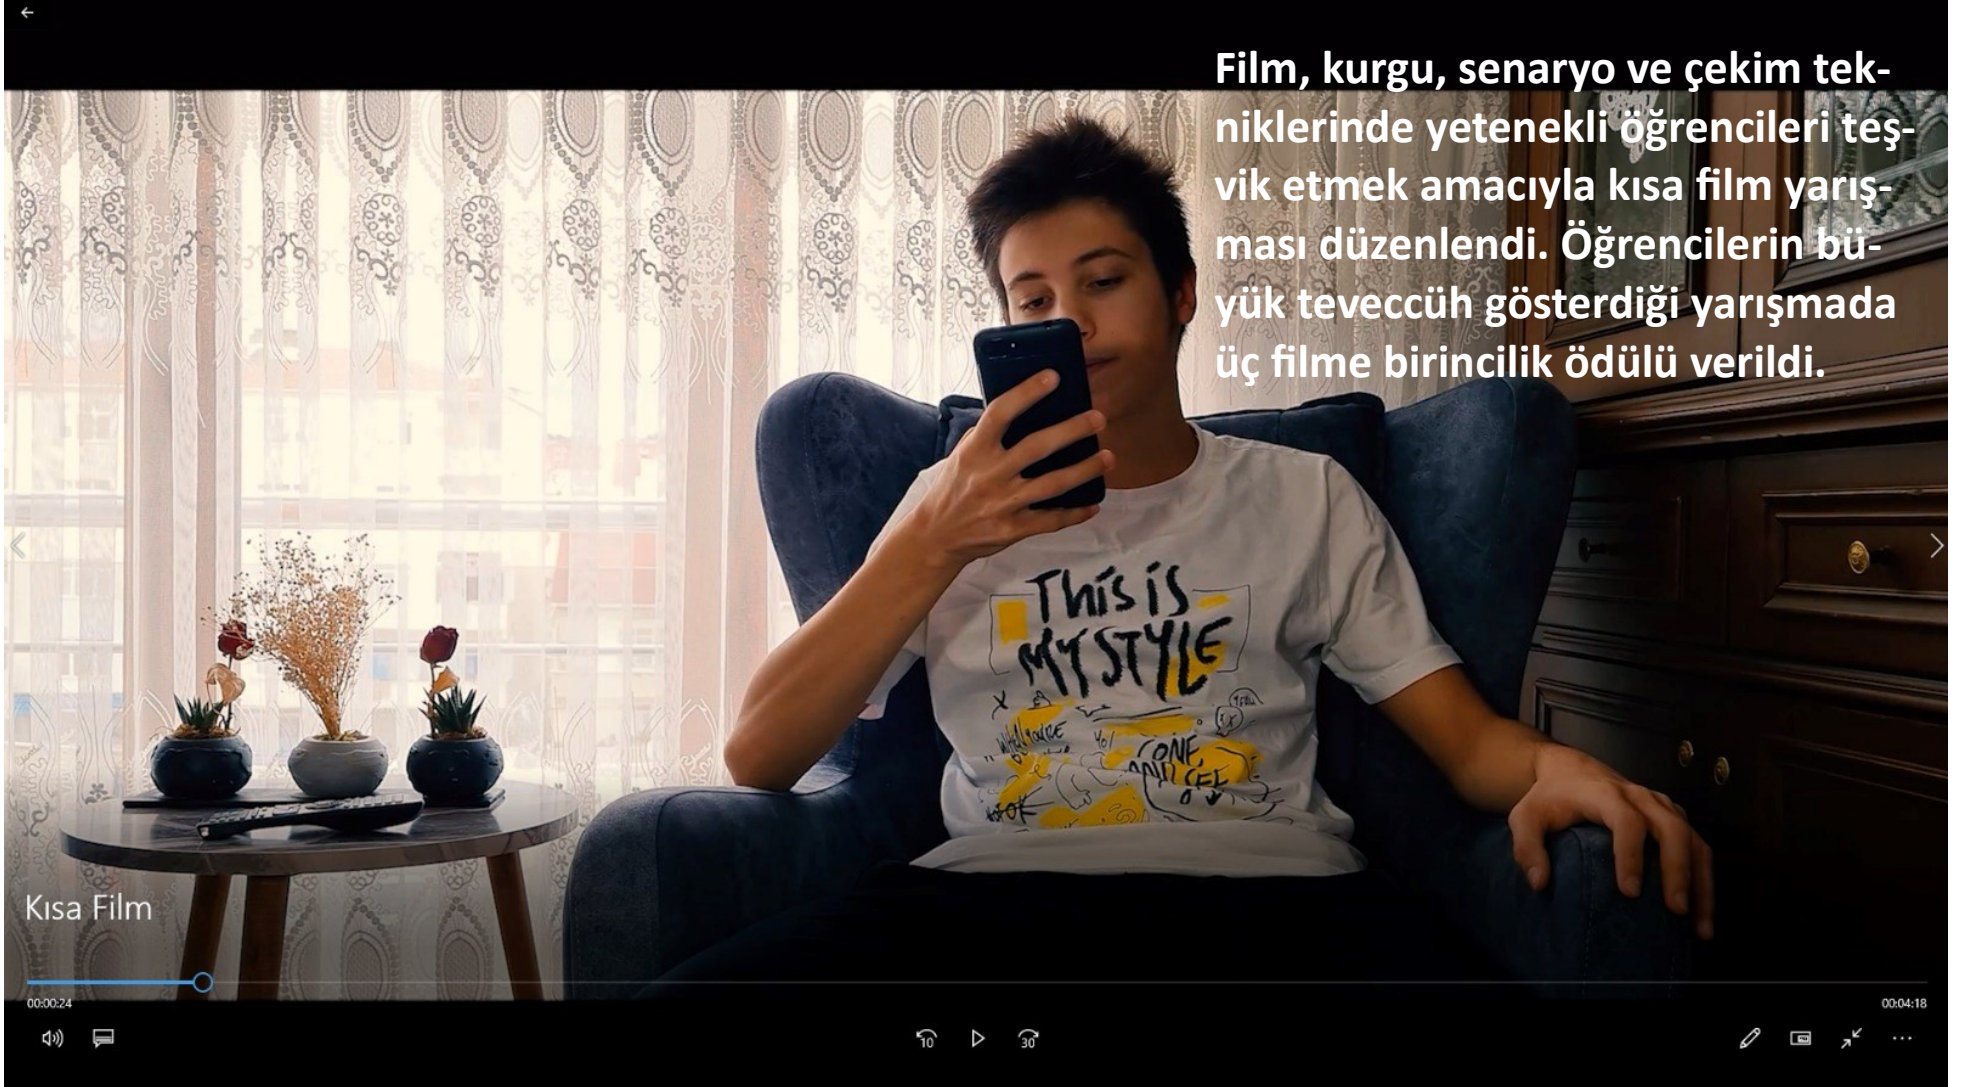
Film, kurgu, senaryo ve çekim teknik­lerinde yetenekli öğrencileri teşvik etmek amacıyla kısa film yarışması düzenlendi. Öğrencilerin büyük teveccüh gösterdiği yarışmada üç filme birincilik ödülü verildi.

This is MY STYLE

Kısa Film

00:00:24

00:04:18

10

30